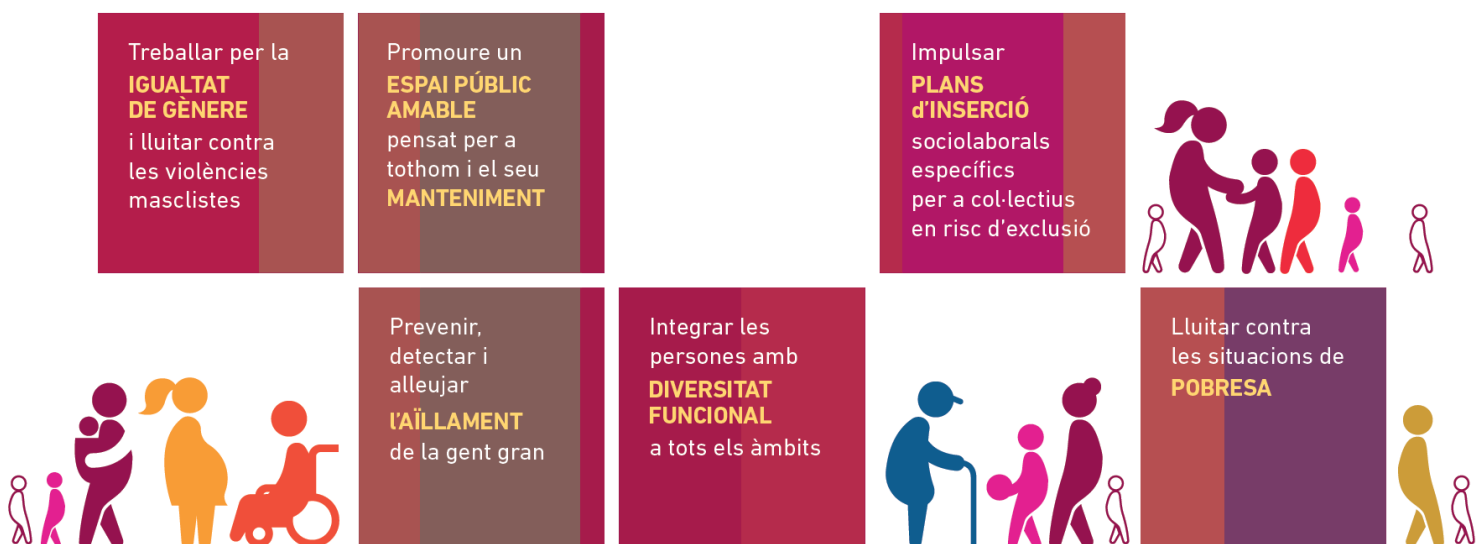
Treballar per la IGUALTAT DE GÈNERE i lluitar contra les violències masclistes

Promoure un ESPAI PÚBLIC AMABLE pensat per a tothom i el seu MANTENIMENT

Impulsar PLANS d'INSERCIÓ sociolaborals específics per a col·lectius en risc d'exclusió

Prevenir, detectar i alleujar l'AÏLLAMENT de la gent gran

Integrar les persones amb DIVERSITAT FUNCIONAL a tots els àmbits

Lluitar contra les situacions de POBRESA